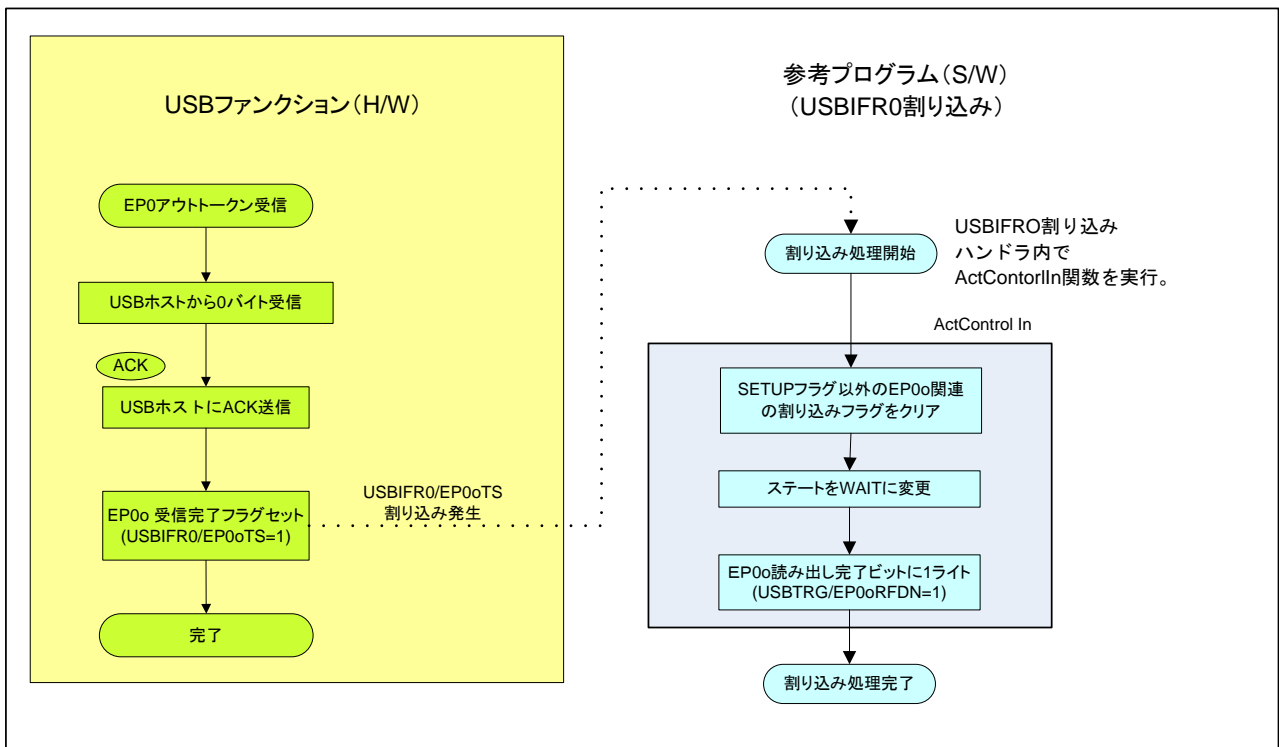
USBファンクション(H/W)

EP0アウトトークン受信

USBホストから0バイト受信

ACK

USBホストにACK送信

EP0o 受信完了フラグセット (USBIFR0/EP0oTS=1)

完了

USBIFR0/EP0oTS 割り込み発生

参考プログラム(S/W) (USBIFR0割り込み)

割り込み処理開始

USBIFRO割り込み ハンドラ内で ActContorlIn関数を実行。

ActControl In

SETUPフラグ以外のEP0o関連の割り込みフラグをクリア

ステートをWAITに変更

EP0o読み出し完了ビットに1ライト (USBTRG/EP0oRFDN=1)

割り込み処理完了